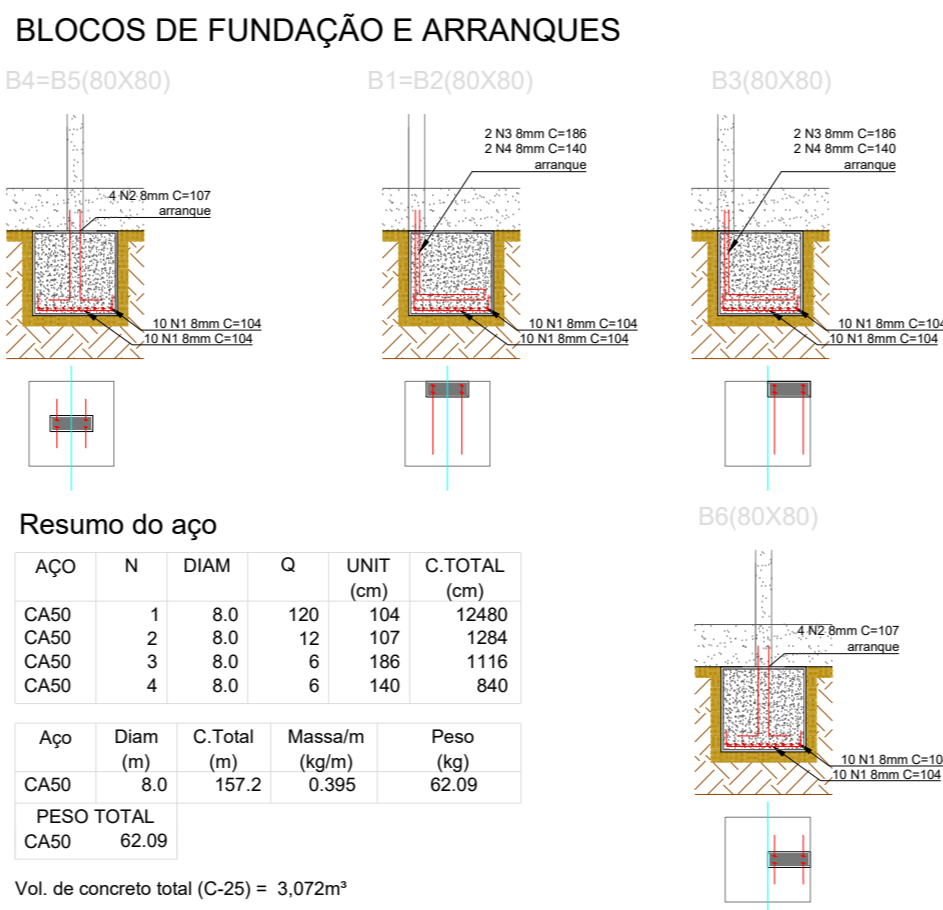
BLOCOS DE FUNDAÇÃO E ARRANQUES

B4=B5(80X80)

4 N2 8mm C=107
arranque

10 N1 8mm C=104
10 N1 8mm C=104

B1=B2(80X80)

2 N3 8mm C=186
2 N4 8mm C=140
arranque

10 N1 8mm C=104
10 N1 8mm C=104

B3(80X80)

2 N3 8mm C=186
2 N4 8mm C=140
arranque

10 N1 8mm C=104
10 N1 8mm C=104

Resumo do aço

| AÇO | N | DIAM | Q | UNIT (cm) | C.TOTAL (cm) |
|---|---|---|---|---|---|
| CA50 | 1 | 8.0 | 120 | 104 | 12480 |
| CA50 | 2 | 8.0 | 12 | 107 | 1284 |
| CA50 | 3 | 8.0 | 6 | 186 | 1116 |
| CA50 | 4 | 8.0 | 6 | 140 | 840 |

| Aço | Diam (m) | C.Total (m) | Massa/m (kg/m) | Peso (kg) |
|---|---|---|---|---|
| CA50 | 8.0 | 157.2 | 0.395 | 62.09 |

| PESO TOTAL | |
|---|---|
| CA50 | 62.09 |

Vol. de concreto total (C-25) = 3,072m³

B6(80X80)

4 N2 8mm C=107
arranque

10 N1 8mm C=10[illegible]
10 N1 8mm C=104